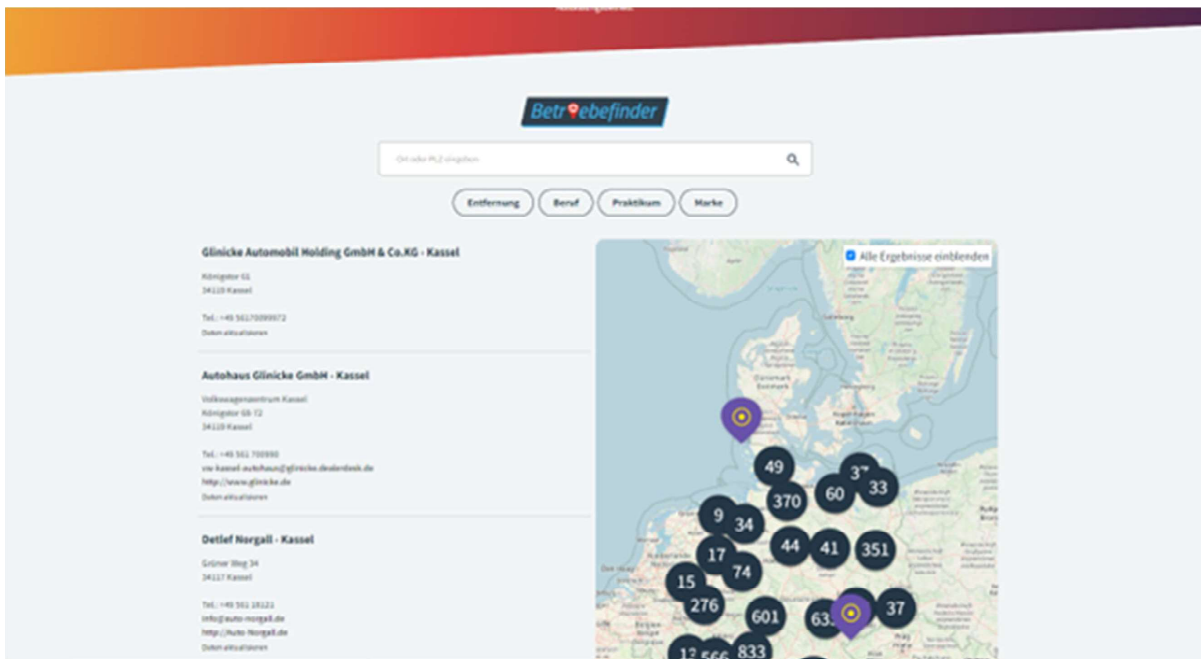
Betriebefinder

Ort oder PLZ eingeben

Entfernung Beruf Praktikum Marke

Glinicke Automobil Holding GmbH & Co.KG - Kassel

Königstor 61
34119 Kassel

Tel.: +49 56170099972
Daten aktualisieren

Autohaus Glinicke GmbH - Kassel

Volkswagenzentrum Kassel
Königstor 68-72
34119 Kassel

Tel.: +49 561 700990
vw-kassel-autohaus@glinicke.dealerdesk.de
http://www.glinicke.de
Daten aktualisieren

Detlef Norgall - Kassel

Grüner Weg 34
34117 Kassel

Tel.: +49 561 18121
info@auto-norgall.de
http://auto-Norgall.de
Daten aktualisieren

Alle Ergebnisse einblenden

49
37
60
33
370
9
34
44
41
351
17
74
15
276
601
63
37
12
566
833